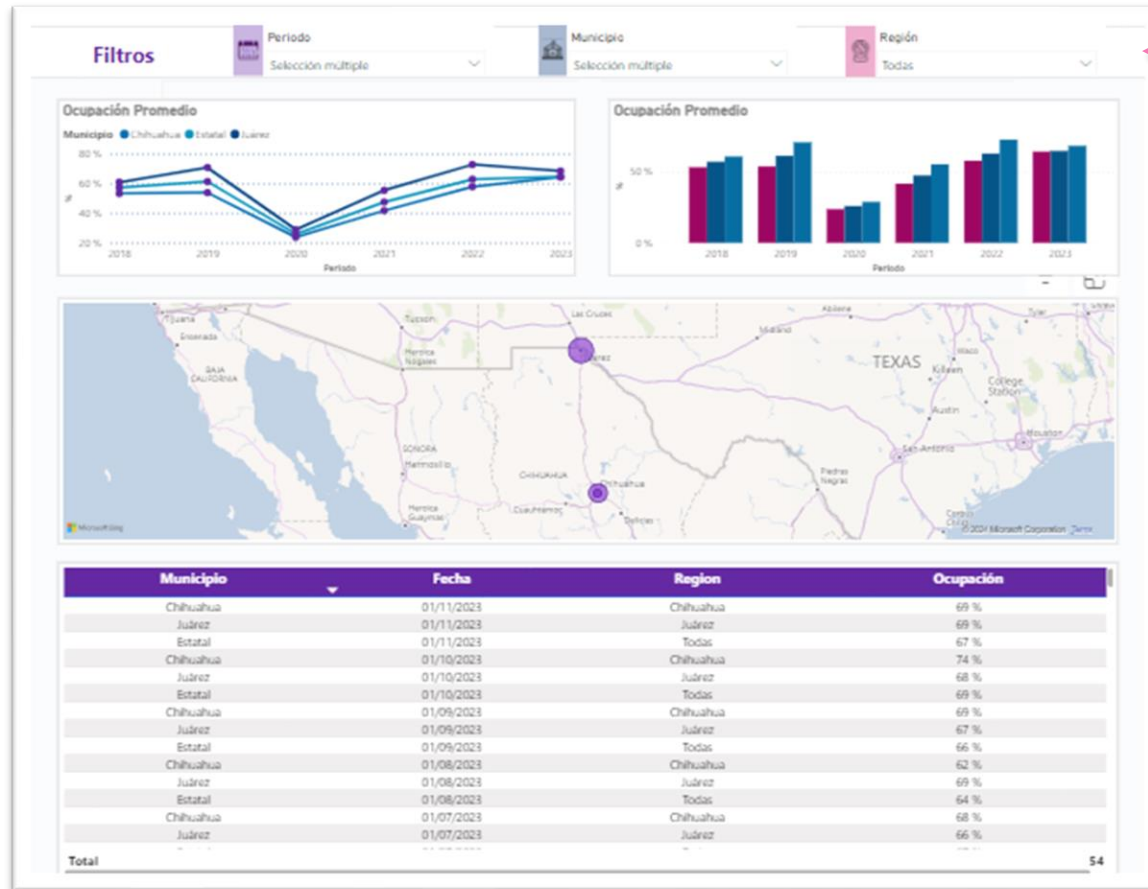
Filtros

Periodo
Selección múltiple

Municipio
Selección múltiple

Región
Todas

Ocupación Promedio

Municipio ● Chihuahua ● Estatal ● Juárez

80 %
60 %
40 %
20 %
2018 2019 2020 2021 2022 2023
Periodo

Ocupación Promedio

50 %
0 %
2018 2019 2020 2021 2022 2023
Periodo

Tijuana
Ensenada
BAJA CALIFORNIA
Tucson
Heroica Nogales
Las Cruces
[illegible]rez
Midland
Abilene
Tyler
TEXAS
Waco
Killeen
College Station
Austin
San Antonio
Houston
SONORA
Hermosillo
CHIHUAHUA
Chihuahua
Cuauhtémoc
Delicias
Piedras Negras
Heroica Guaymas
Microsoft Bing
© 2024 Microsoft Corporation Terms

| Municipio | Fecha | Region | Ocupación |
|---|---|---|---|
| Chihuahua | 01/11/2023 | Chihuahua | 69 % |
| Juárez | 01/11/2023 | Juárez | 69 % |
| Estatal | 01/11/2023 | Todas | 67 % |
| Chihuahua | 01/10/2023 | Chihuahua | 74 % |
| Juárez | 01/10/2023 | Juárez | 68 % |
| Estatal | 01/10/2023 | Todas | 69 % |
| Chihuahua | 01/09/2023 | Chihuahua | 69 % |
| Juárez | 01/09/2023 | Juárez | 67 % |
| Estatal | 01/09/2023 | Todas | 66 % |
| Chihuahua | 01/08/2023 | Chihuahua | 62 % |
| Juárez | 01/08/2023 | Juárez | 69 % |
| Estatal | 01/08/2023 | Todas | 64 % |
| Chihuahua | 01/07/2023 | Chihuahua | 68 % |
| Juárez | 01/07/2023 | Juárez | 66 % |
| Total | | | 54 |